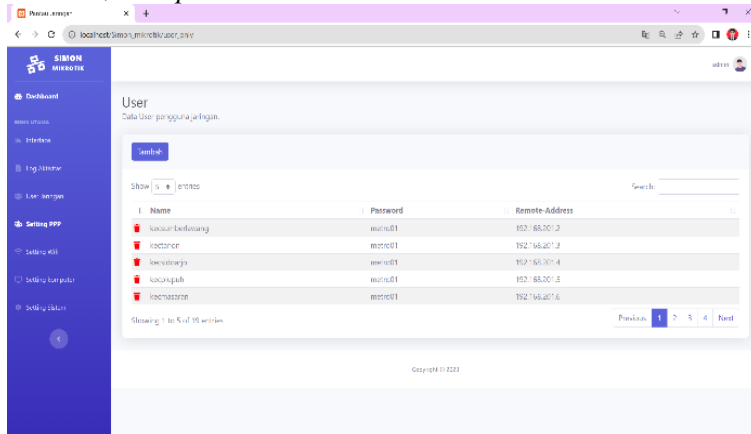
Pantau Jaringan

localhost/simon_mikrotik/user_ppp

SIMON MIKROTIK

admin

Dashboard

MENU UTAMA

Interface

Log Aktivitas

User Jaringan

Setting PPP

Setting Wifi

Setting Komputer

Setting Sistem

User

Data User pengguna jaringan.

Tambah

Show 5 entries

Search:

| Name | Password | Remote-Address |
|---|---|---|
| kecsumberlawang | metro01 | 192.168.201.2 |
| kectanon | metro01 | 192.168.201.3 |
| kecsukorejo | metro01 | 192.168.201.4 |
| kecsukopuh | metro01 | 192.168.201.5 |
| kecmasaran | metro01 | 192.168.201.6 |

Showing 1 to 5 of 19 entries

Previous 1 2 3 4 Next

Copyright © 2023